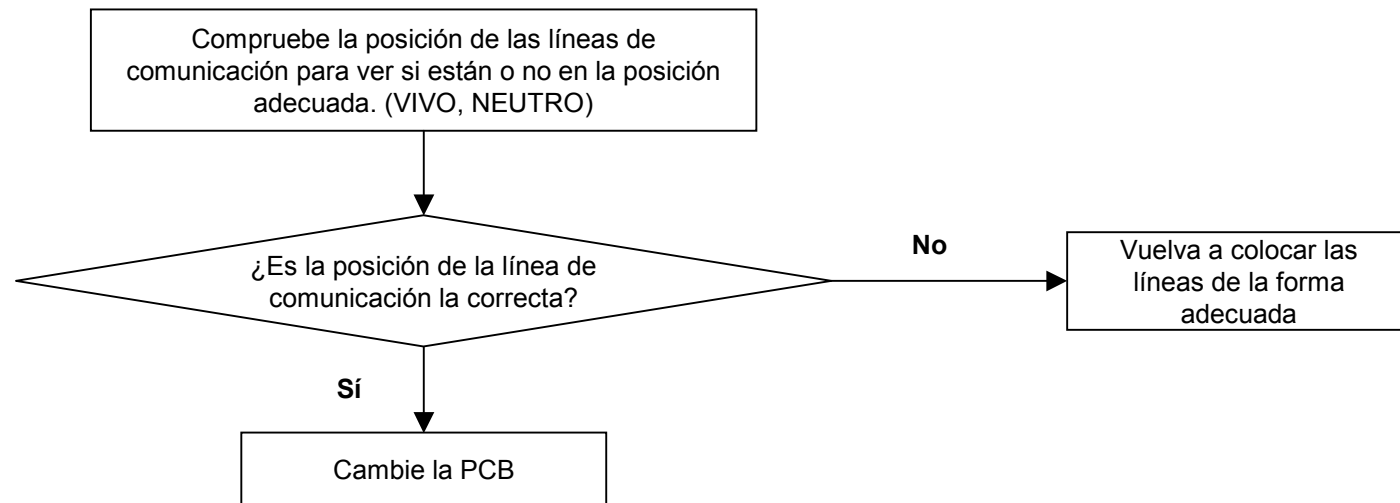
Compruebe la posición de las líneas de comunicación para ver si están o no en la posición adecuada. (VIVO, NEUTRO)

¿Es la posición de la línea de comunicación la correcta?

No

Vuelva a colocar las líneas de la forma adecuada

Sí

Cambie la PCB